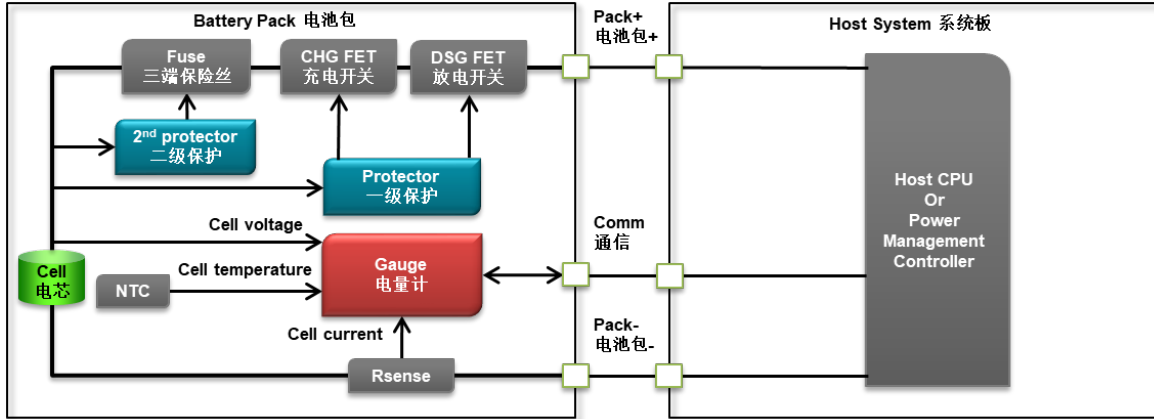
Battery Pack 电池包

Fuse
三端保险丝

CHG FET
充电开关

DSG FET
放电开关

$2^{nd}$ protector
二级保护

Protector
一级保护

Cell voltage

Cell
电芯

Cell temperature

NTC

Gauge
电量计

Cell current

Rsense

Pack+
电池包+

Comm
通信

Pack-
电池包-

Host System 系统板

Host CPU
Or
Power
Management
Controller